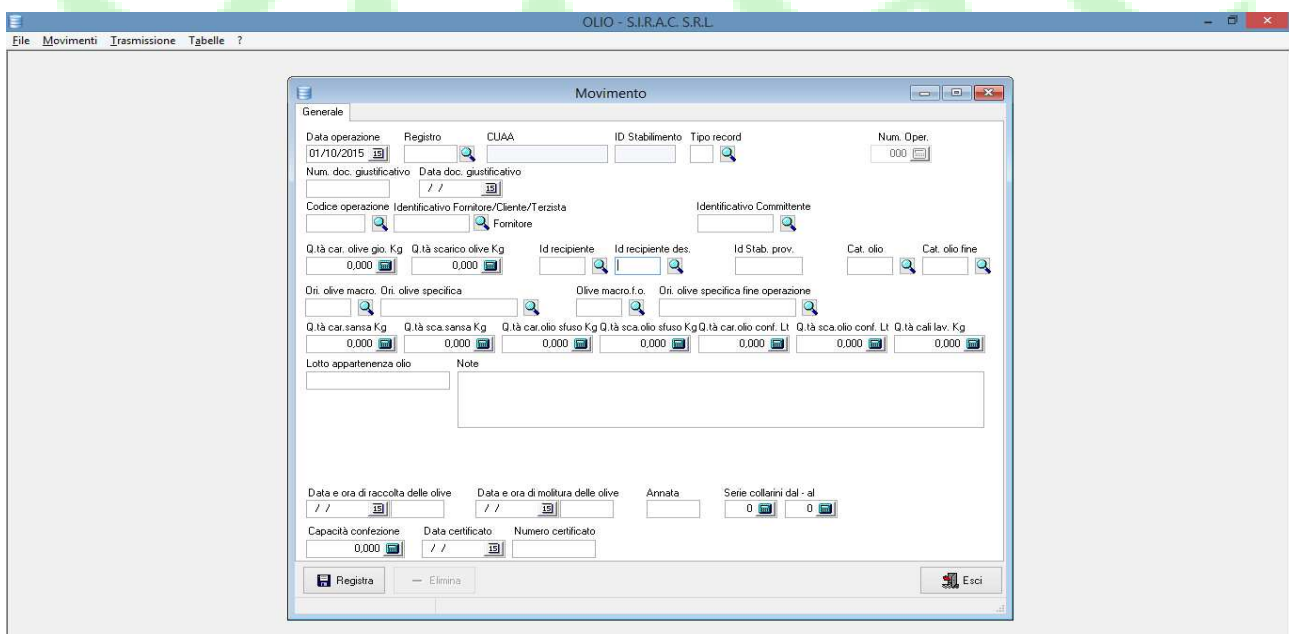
OLIO - S.I.R.A.C. S.R.L.

File Movimenti Trasmissione Tabelle ?

Movimento

Generale

Data operazione
01/10/2015

Registro

CUAA

ID Stabilimento

Tipo record

Num. Oper.
000

Num. doc. giustificativo

Data doc. giustificativo
/ /

Codice operazione

Identificativo Fornitore/Cliente/Terzista

Fornitore

Identificativo Committente

Q.tà car. olive gio. Kg
0,000

Q.tà scarico olive Kg
0,000

Id recipiente

Id recipiente des.

Id Stab. prov.

Cat. olio

Cat. olio fine

Ori. olive macro.

Ori. olive specifica

Olive macro.f.o.

Ori. olive specifica fine operazione

Q.tà car.sansa Kg
0,000

Q.tà sca.sansa Kg
0,000

Q.tà car.olio sfuso Kg
0,000

Q.tà sca.olio sfuso Kg
0,000

Q.tà car.olio conf. Lt
0,000

Q.tà sca.olio conf. Lt
0,000

Q.tà cali lav. Kg
0,000

Lotto appartenenza olio

Note

Data e ora di raccolta delle olive
/ /

Data e ora di molitura delle olive
/ /

Annata

Serie collarini dal - al
0
0

Capacità confezione
0,000

Data certificato
/ /

Numero certificato

Registra

Elimina

Esci